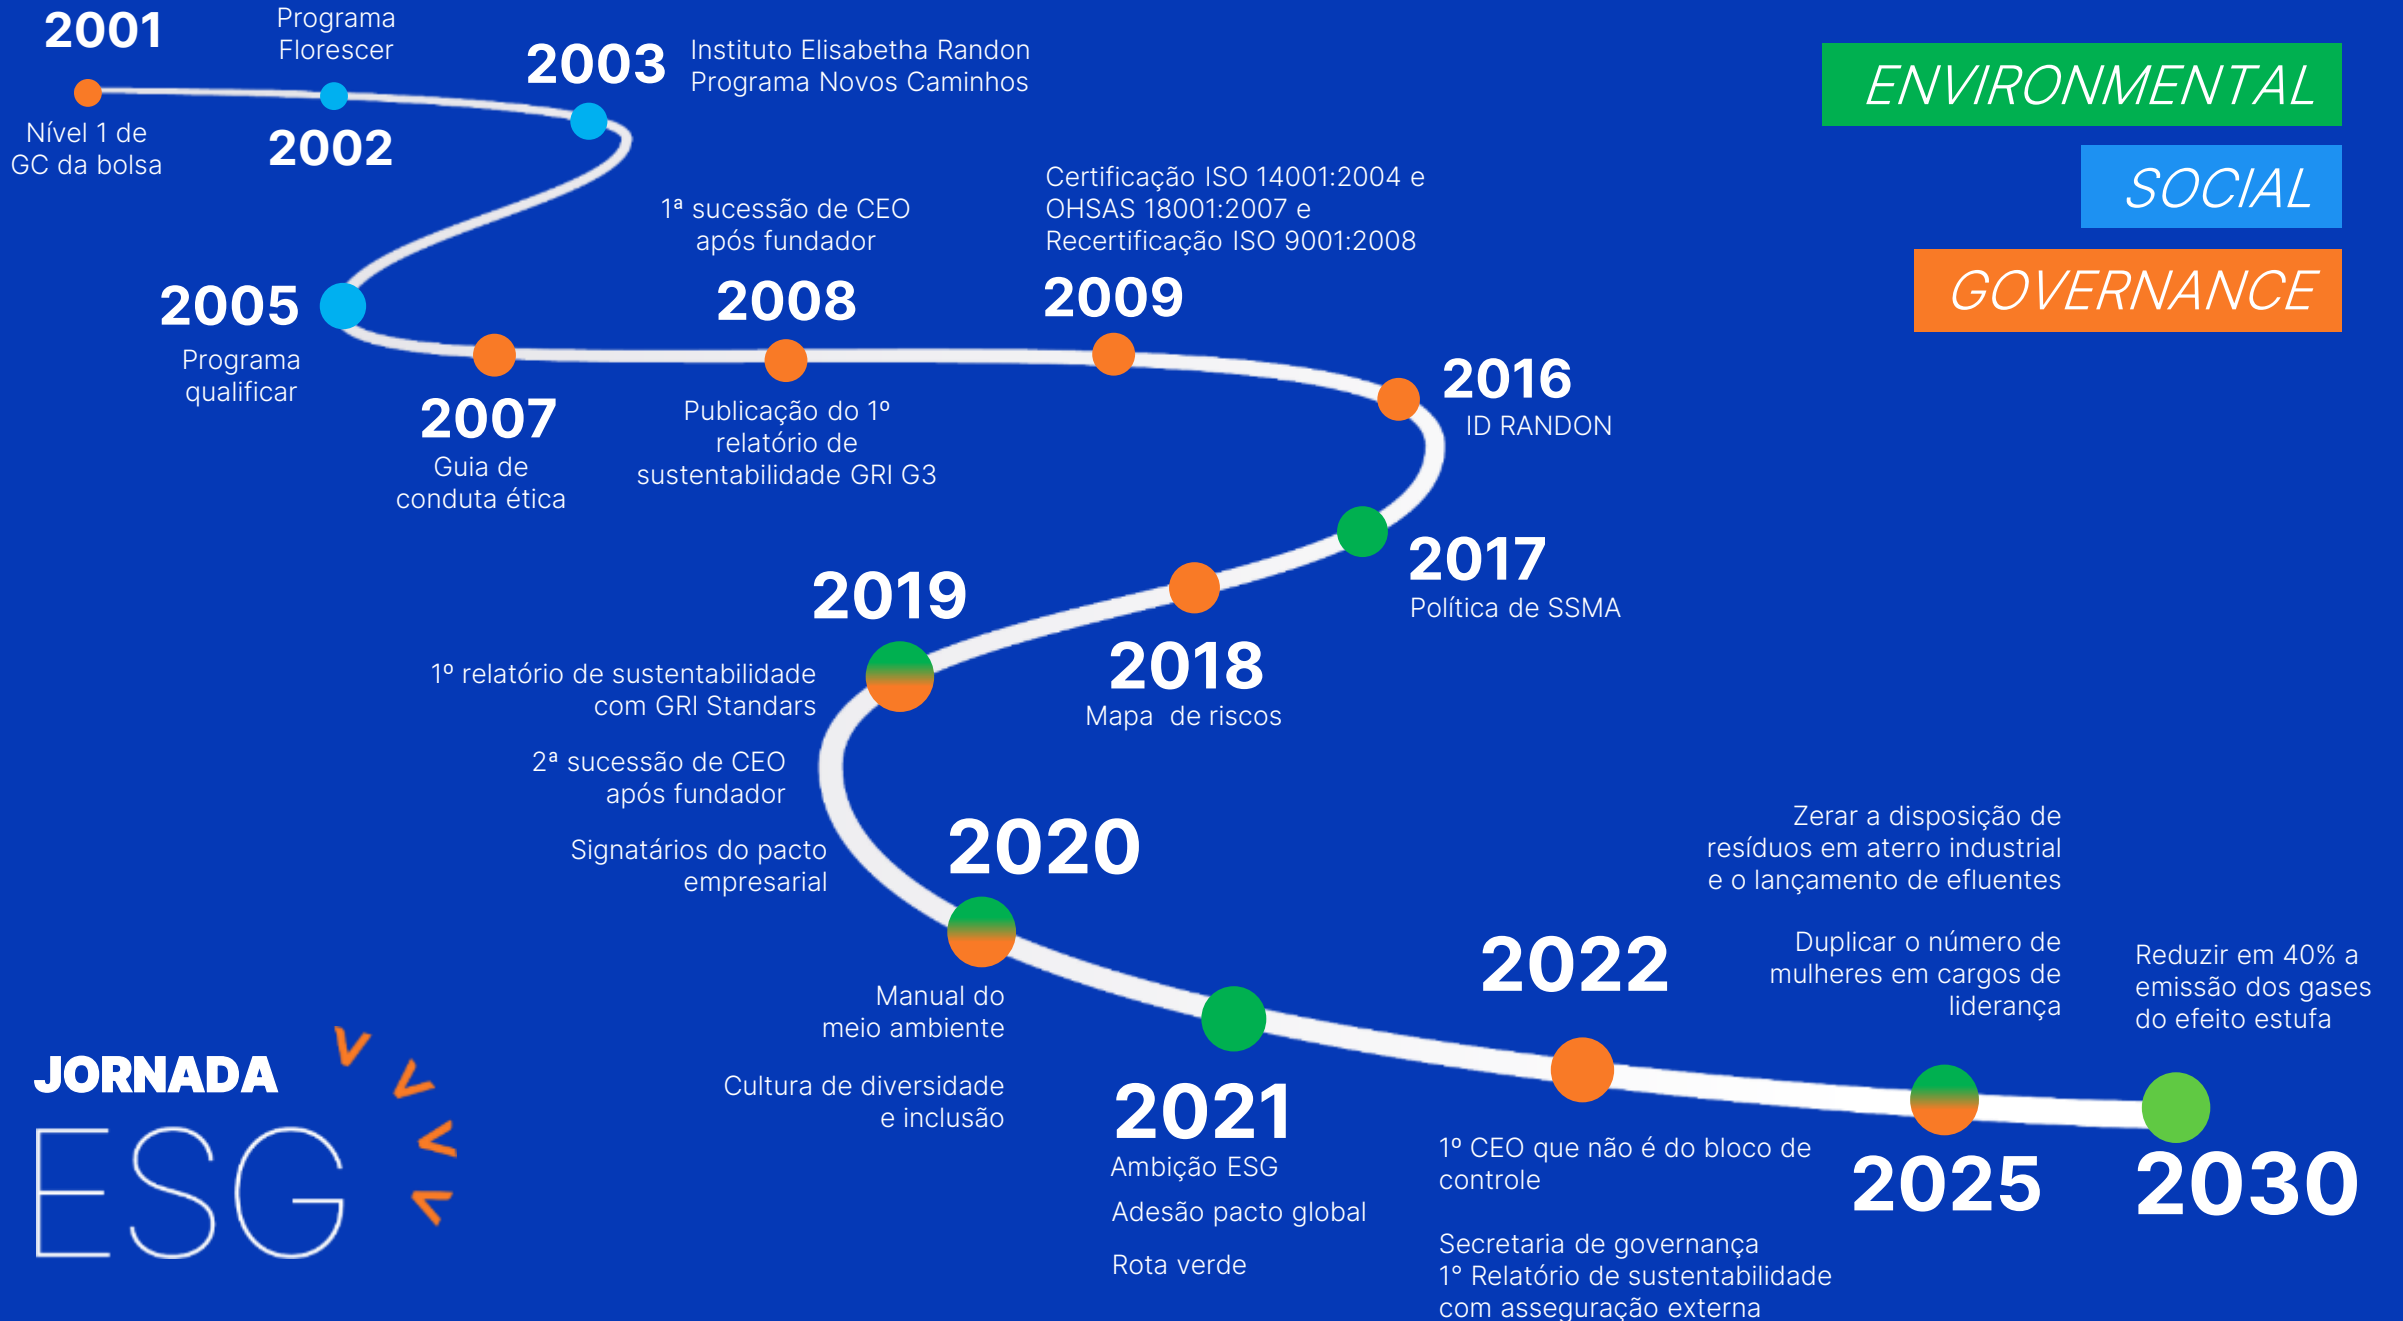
ENVIRONMENTAL

SOCIAL

GOVERNANCE

2001
Nível 1 de GC da bolsa

Programa Florescer
2002

2003 Instituto Elisabetha Randon
Programa Novos Caminhos

2005
Programa qualificar

2007
Guia de conduta ética

1ª sucessão de CEO após fundador
2008
Publicação do 1º relatório de sustentabilidade GRI G3

Certificação ISO 14001:2004 e OHSAS 18001:2007 e Recertificação ISO 9001:2008
2009

2016
ID RANDON

2017
Política de SSMA

2018
Mapa de riscos

2019
1º relatório de sustentabilidade com GRI Standars
2ª sucessão de CEO após fundador
Signatários do pacto empresarial

2020
Manual do meio ambiente
Cultura de diversidade e inclusão

2021
Ambição ESG
Adesão pacto global
Rota verde

2022
1º CEO que não é do bloco de controle
Secretaria de governança
1º Relatório de sustentabilidade com asseguração externa

Zerar a disposição de resíduos em aterro industrial e o lançamento de efluentes
Duplicar o número de mulheres em cargos de liderança
2025

Reduzir em 40% a emissão dos gases do efeito estufa
2030

JORNADA
ESG